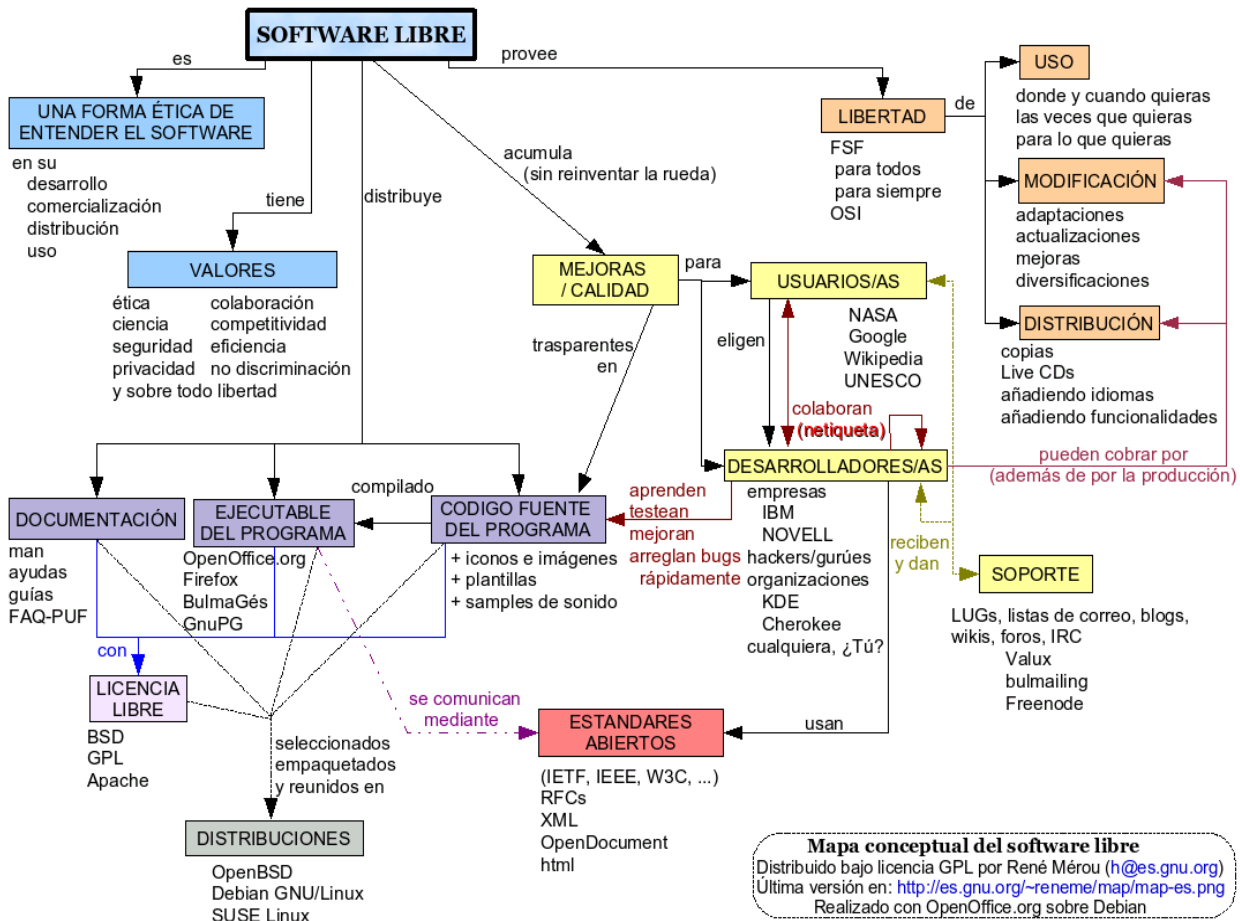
SOFTWARE LIBRE

es

UNA FORMA ÉTICA DE ENTENDER EL SOFTWARE

en su
desarrollo
comercialización
distribución
uso

tiene

VALORES

ética
ciencia
seguridad
privacidad
y sobre todo libertad

colaboración
competitividad
eficiencia
no discriminación

distribuye

acumula
(sin reinventar la rueda)

provee

LIBERTAD

FSF
para todos
para siempre
OSI

de

USO

donde y cuando quieras
las veces que quieras
para lo que quieras

MODIFICACIÓN

adaptaciones
actualizaciones
mejoras
diversificaciones

DISTRIBUCIÓN

copias
Live CDs
añadiendo idiomas
añadiendo funcionalidades

MEJORAS / CALIDAD

para

USUARIOS/AS

NASA
Google
Wikipedia
UNESCO

eligen

colaboran
(netiqueta)

trasparentes en

DESARROLLADORES/AS

pueden cobrar por
(además de por la producción)

empresas
IBM
NOVELL
hackers/gurúes
organizaciones
KDE
Cherokee
cualquiera, ¿Tú?

reciben
y dan

SOPORTE

LUGs, listas de correo, blogs, wikis, foros, IRC
Valux
bulmailing
Freenode

aprenden
testean
mejoran
arreglan bugs
rápidamente

CODIGO FUENTE DEL PROGRAMA

+ iconos e imágenes
+ plantillas
+ samples de sonido

compilado

EJECUTABLE DEL PROGRAMA

OpenOffice.org
Firefox
BulmaGés
GnuPG

DOCUMENTACIÓN

man
ayudas
guías
FAQ-PUF

con

LICENCIA LIBRE

BSD
GPL
Apache

seleccionados
empaquetados
y reunidos en

DISTRIBUCIONES

OpenBSD
Debian GNU/Linux
SUSE Linux

se comunican mediante

ESTANDARES ABIERTOS

usan

(IETF, IEEE, W3C, ...)
RFCs
XML
OpenDocument
html

Mapa conceptual del software libre
Distribuido bajo licencia GPL por René Mérou (h@es.gnu.org)
Última versión en: http://es.gnu.org/~reneme/map/map-es.png
Realizado con OpenOffice.org sobre Debian